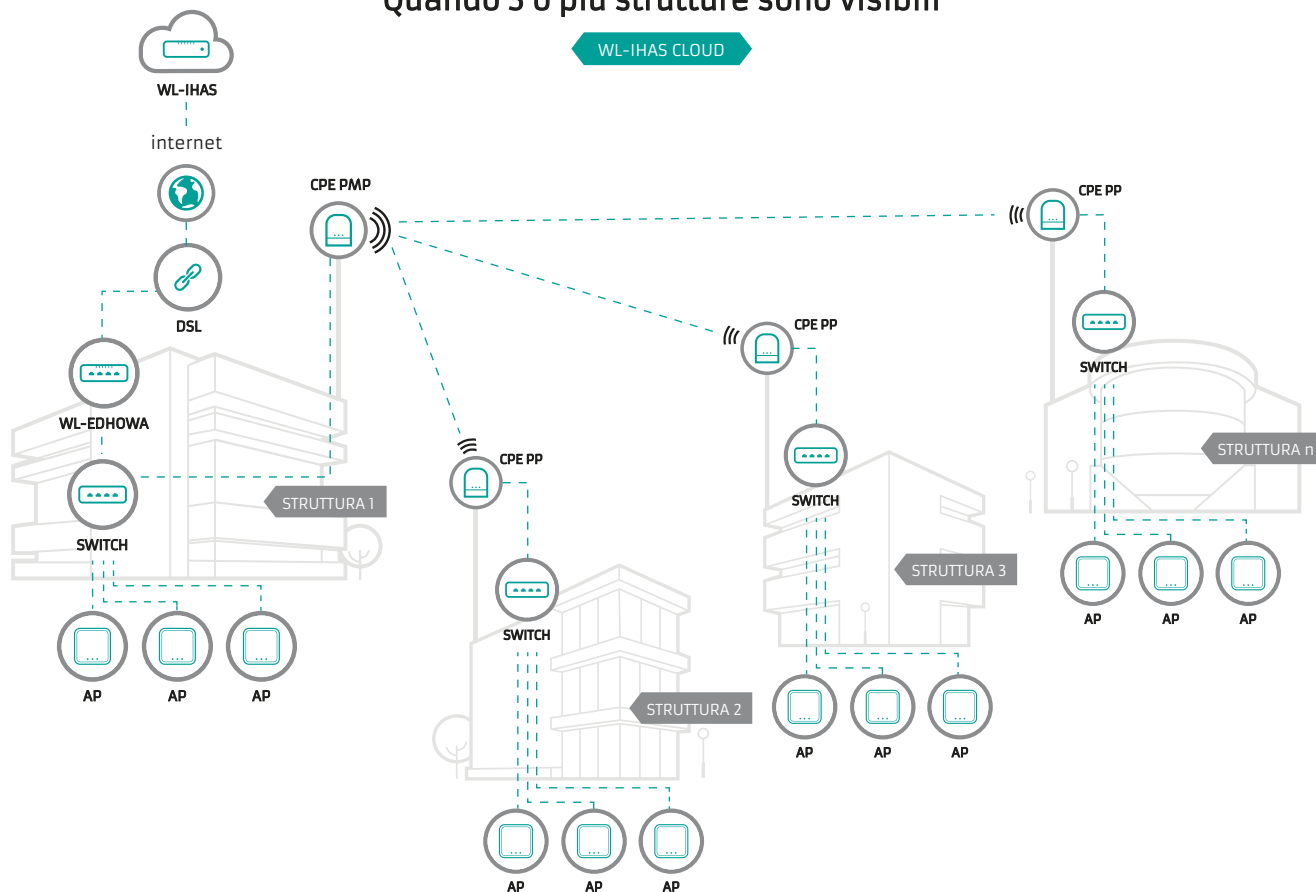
Quando 3 o più strutture sono visibili

WL-IHAS CLOUD

WL-IHAS

internet

DSL

WL-EDHOWA

SWITCH

STRUTTURA 1

AP AP AP

CPE PMP

CPE PP

SWITCH

STRUTTURA 2

AP AP AP

CPE PP

SWITCH

STRUTTURA 3

AP AP AP

CPE PP

SWITCH

STRUTTURA n

AP AP AP